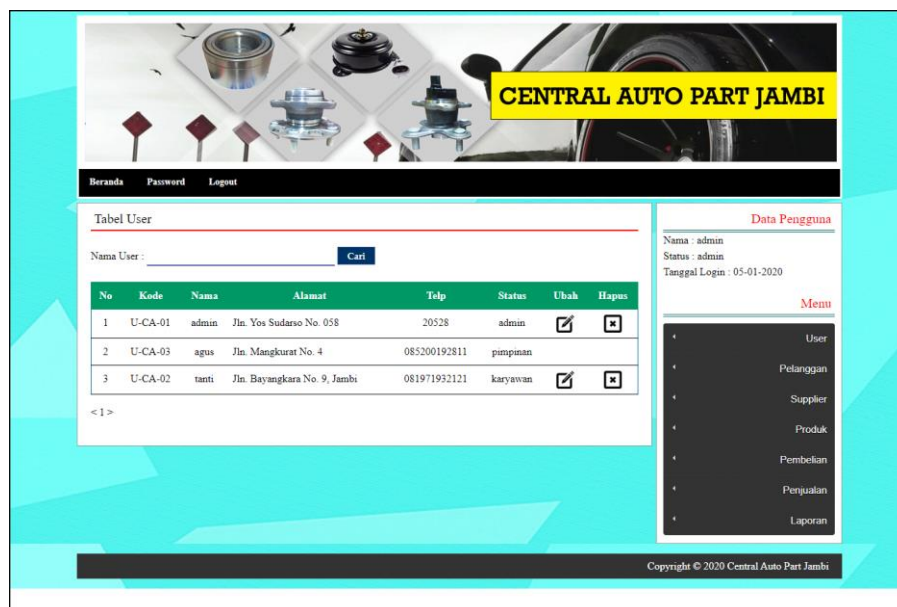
CENTRAL AUTO PART JAMBI

Beranda Password Logout

Tabel User

Nama User : Cari

| No | Kode | Nama | Alamat | Telp | Status | Ubah | Hapus |
|---|---|---|---|---|---|---|---|
| 1 | U-CA-01 | admin | Jln. Yos Sudarso No. 058 | 20528 | admin | | |
| 2 | U-CA-03 | agus | Jln. Mangkurat No. 4 | 085200192811 | pimpinan | | |
| 3 | U-CA-02 | tanti | Jln. Bayangkara No. 9, Jambi | 081971932121 | karyawan | | |

< 1 >

Data Pengguna

Nama : admin
Status : admin
Tanggal Login : 05-01-2020

Menu

User
Pelanggan
Supplier
Produk
Pembelian
Penjualan
Laporan

Copyright © 2020 Central Auto Part Jambi